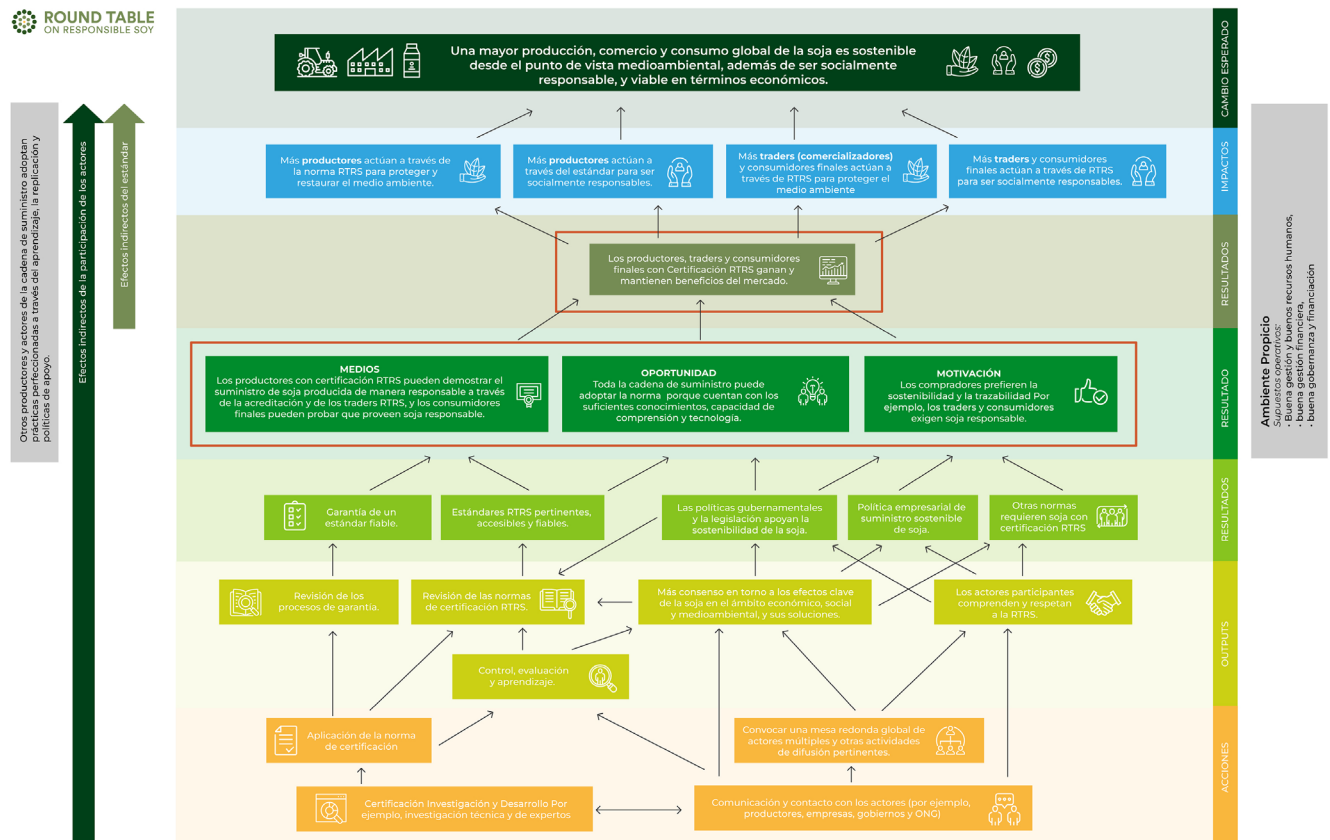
ROUND TABLE ON RESPONSIBLE SOY

Otros productores y actores de la cadena de suministro adoptan prácticas perfeccionadas a través del aprendizaje, la replicación y políticas de apoyo.

Efectos indirectos de la participación de los actores

Efectos indirectos del estándar

Una mayor producción, comercio y consumo global de la soja es sostenible desde el punto de vista medioambiental, además de ser socialmente responsable, y viable en términos económicos.

CAMBIO ESPERADO

Más productores actúan a través de la norma RTRS para proteger y restaurar el medio ambiente.

Más productores actúan a través del estándar para ser socialmente responsables.

Más traders (comercializadores) y consumidores finales actúan a través de RTRS para proteger el medio ambiente

Más traders y consumidores finales actúan a través de RTRS para ser socialmente responsables.

IMPACTOS

Los productores, traders y consumidores finales con Certificación RTRS ganan y mantienen beneficios del mercado.

RESULTADOS

MEDIOS
Los productores con certificación RTRS pueden demostrar el suministro de soja producida de manera responsable a través de la acreditación y de los traders RTRS, y los consumidores finales pueden probar que proveen soja responsable.

OPORTUNIDAD
Toda la cadena de suministro puede adoptar la norma porque cuentan con los suficientes conocimientos, capacidad de comprensión y tecnología.

MOTIVACIÓN
Los compradores prefieren la sostenibilidad y la trazabilidad Por ejemplo, los traders y consumidores exigen soja responsable.

RESULTADO

Garantía de un estándar fiable.

Estándares RTRS pertinentes, accesibles y fiables.

Las políticas gubernamentales y la legislación apoyan la sostenibilidad de la soja.

Política empresarial de suministro sostenible de soja.

Otras normas requieren soja con certificación RTRS

RESULTADOS

Revisión de los procesos de garantía.

Revisión de las normas de certificación RTRS.

Más consenso en torno a los efectos clave de la soja en el ámbito económico, social y medioambiental, y sus soluciones.

Los actores participantes comprenden y respetan a la RTRS.

Control, evaluación y aprendizaje.

OUTPUTS

Aplicación de la norma de certificación

Convocar una mesa redonda global de actores múltiples y otras actividades de difusión pertinentes.

Certificación Investigación y Desarrollo Por ejemplo, investigación técnica y de expertos

Comunicación y contacto con los actores (por ejemplo, productores, empresas, gobiernos y ONG)

ACCIONES

Ambiente Propicio
Supuestos operativos:
• Buena gestión y buenos recursos humanos,
• buena gestión financiera,
• buena gobernanza y financiación